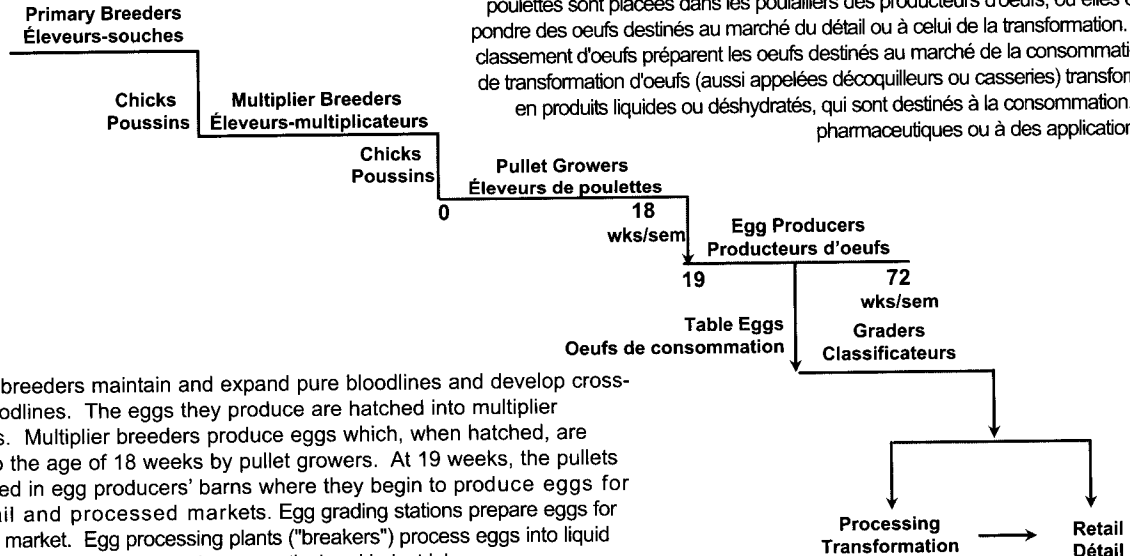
Primary Breeders
Éleveurs-souches

poulettes sont placées dans les poulaillers des producteurs d'oeufs, où elles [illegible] pondre des oeufs destinés au marché du détail ou à celui de la transformation. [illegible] classement d'oeufs préparent les oeufs destinés au marché de la consommati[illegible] de transformation d'oeufs (aussi appelées décoquilleurs ou casseries) transfor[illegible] en produits liquides ou déshydratés, qui sont destinés à la consommation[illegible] pharmaceutiques ou à des application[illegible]

Chicks
Poussins

Multiplier Breeders
Éleveurs-multiplicateurs

Chicks
Poussins

Pullet Growers
Éleveurs de poulettes

0

18
wks/sem

Egg Producers
Producteurs d'oeufs

19

72
wks/sem

Table Eggs
Oeufs de consommation

Graders
Classificateurs

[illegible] breeders maintain and expand pure bloodlines and develop cross-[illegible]odlines. The eggs they produce are hatched into multiplier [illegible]s. Multiplier breeders produce eggs which, when hatched, are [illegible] the age of 18 weeks by pullet growers. At 19 weeks, the pullets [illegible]ed in egg producers' barns where they begin to produce eggs for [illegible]il and processed markets. Egg grading stations prepare eggs for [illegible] market. Egg processing plants ("breakers") process eggs into liquid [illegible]

Processing
Transformation

Retail
Détail